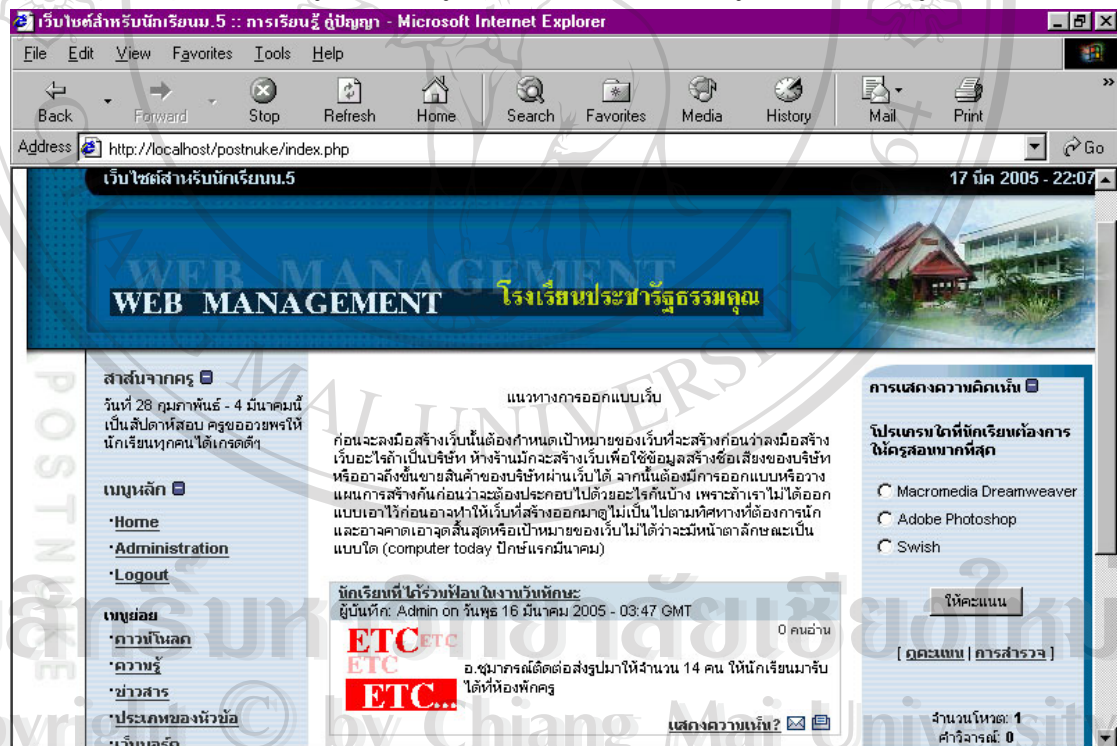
เว็บไซต์สำหรับนักเรียนม.5 :: การเรียนรู้ คู่ปัญญา - Microsoft Internet Explorer

File Edit View Favorites Tools Help

Back Forward Stop Refresh Home Search Favorites Media History Mail Print

Address http://localhost/postnuke/index.php Go

เว็บไซต์สำหรับนักเรียนม.5 17 มีค 2005 - 22:07

WEB MANAGEMENT

WEB MANAGEMENT โรงเรียนประชารัฐธรรมคุณ

สาส์นจากครู

วันที่ 28 กุมภาพันธ์ - 4 มีนาคมนี้ เป็นสัปดาห์สอบ ครูขออวยพรให้นักเรียนทุกคนได้เกรดดีๆ

เมนูหลัก

·Home
·Administration
·Logout

เมนูย่อย

·ภาพโหลด
·ความรู้
·ข่าวสาร
·ประเภทของหัวข้อ
·เว็บบอร์ด

แนวทางการออกแบบเว็บ

ก่อนจะลงมือสร้างเว็บนั้นต้องกำหนดเป้าหมายของเว็บที่จะสร้างก่อนว่าลงมือสร้างเว็บอะไรถ้าเป็นบริษัท ห้างร้านมักจะสร้างเว็บเพื่อใช้ข้อมูลสร้างชื่อเสียงของบริษัทหรืออาจถึงขั้นขายสินค้าของบริษัทผ่านเว็บได้ จากนั้นต้องมีการออกแบบหรือวางแผนการสร้างกันก่อนว่าจะต้องประกอบไปด้วยอะไรกันบ้าง เพราะถ้าเราไม่ได้ออกแบบเอาไว้ก่อนอาจทำให้เว็บที่สร้างออกมาดูไม่เป็นไปตามทิศทางที่ต้องการนัก และอาจคาดเอาจุดสิ้นสุดหรือเป้าหมายของเว็บไม่ได้ว่าจะมีหน้าตาลักษณะเป็นแบบใด (computer today ปักษ์แรกมีนาคม)

นักเรียนที่ได้ร่วมฟ้อนในงานวันทักษะ
ผู้บันทึก: Admin on วันพุธ 16 มีนาคม 2005 - 03:47 GMT

0 คนอ่าน

ETC ETC
ETC
ETC...

อ.ชุมาภรณ์ติดต่อส่งรูปมาให้จำนวน 14 คน ให้นักเรียนมารับได้ที่ห้องพักครู

แสดงความเห็น?

การแสดงความคิดเห็น

โปรแกรมใดที่นักเรียนต้องการให้ครูสอนมากที่สุด

Macromedia Dreamweaver
Adobe Photoshop
Swish

ให้คะแนน

[ ดูคะแนน | การสำรวจ ]

จำนวนโหวต: 1
ศำวิจารณ์: 0

ลิขสิทธิ์มหาวิทยาลัยเชียงใหม่
Copyright © by Chiang Mai University